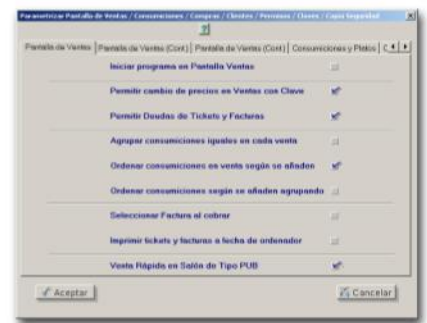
Parametrizar Pantalla de Ventas / Consumiciones / Compras / Clientes / Permisos / Claves / Copia Seguridad

Pantalla de Ventas | Pantalla de Ventas (Cont.) | Pantalla de Ventas (Cont.) | Consumiciones y Platos | C

Iniciar programa en Pantalla Ventas

Permitir cambio de precios en Ventas con Clave

Permitir Deudas de Tickets y Facturas

Agrupar consumiciones iguales en cada venta

Ordenar consumiciones en venta según se añaden

Ordenar consumiciones según se añaden agrupando

Seleccionar Factura al cobrar

Imprimir tickets y facturas a fecha de ordenador

Venta Rápida en Salón de Tipo PUB

Aceptar

Cancelar